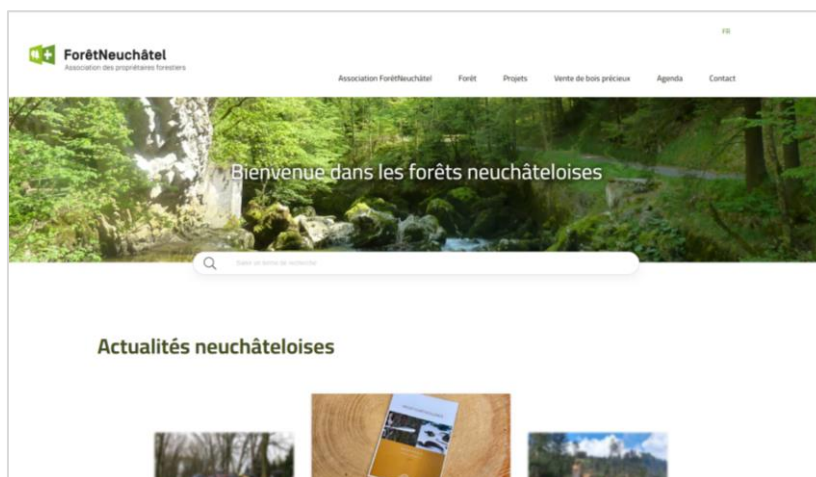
FR

ForêtNeuchâtel
Association des propriétaires forestiers

Association ForêtNeuchâtel Forêt Projets Vente de bois précieux Agenda Contact

Bienvenue dans les forêts neuchâteloises

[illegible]

Actualités neuchâteloises